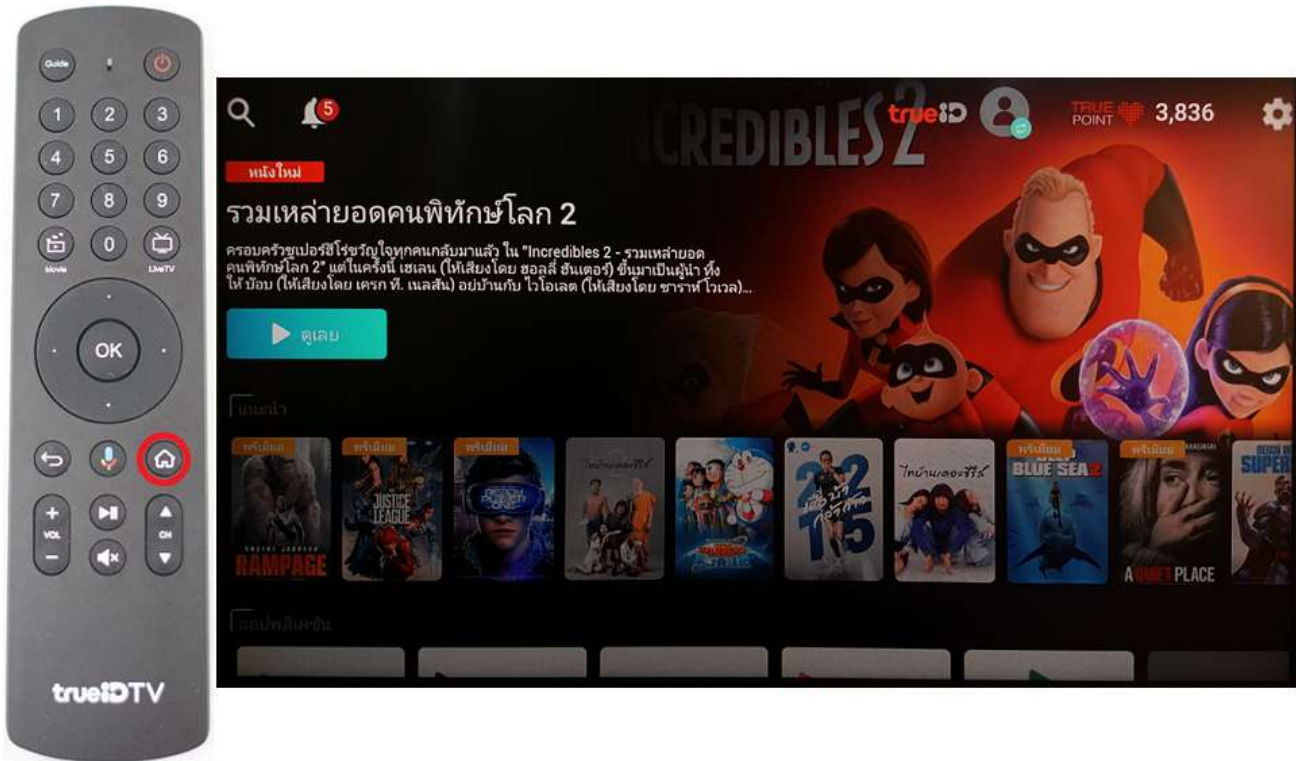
Guide

1 2 3
4 5 6
7 8 9
0
Movie
LiveTV

OK

VOL
CH

trueIDTV

5

INCREDIBLES 2

trueID

TRUE POINT 3,836

หนังใหม่

รวมเหล่ายอดคนพิทักษ์โลก 2

ครอบครัวซูเปอร์ฮีโร่ขวัญใจทุกคนกลับมาแล้ว ใน "Incredibles 2 - รวมเหล่ายอดคนพิทักษ์โลก 2" แต่ในครั้งนี้ เฮเลน (ให้เสียงโดย ฮอลลี่ ฮันเตอร์) ขึ้นมาเป็นผู้นำ ทิ้งให้ บ๊อบ (ให้เสียงโดย เครก ที. เนลสัน) อยู่บ้านกับ ไวโอเลต (ให้เสียงโดย ซาร่าห์ โววเวล)...

ดูเลย

แนะนำ

พรีเมียม
RAMPAGE
พรีเมียม
JUSTICE LEAGUE
พรีเมียม
READY PLAYER ONE
ไทบ้านเดอะซีรีส์
2215
ไทบ้านเดอะซีรีส์
BLUE SEA 2
พรีเมียม
A QUIET PLACE
SUPER

มอบคลิปคอลเลคชัน